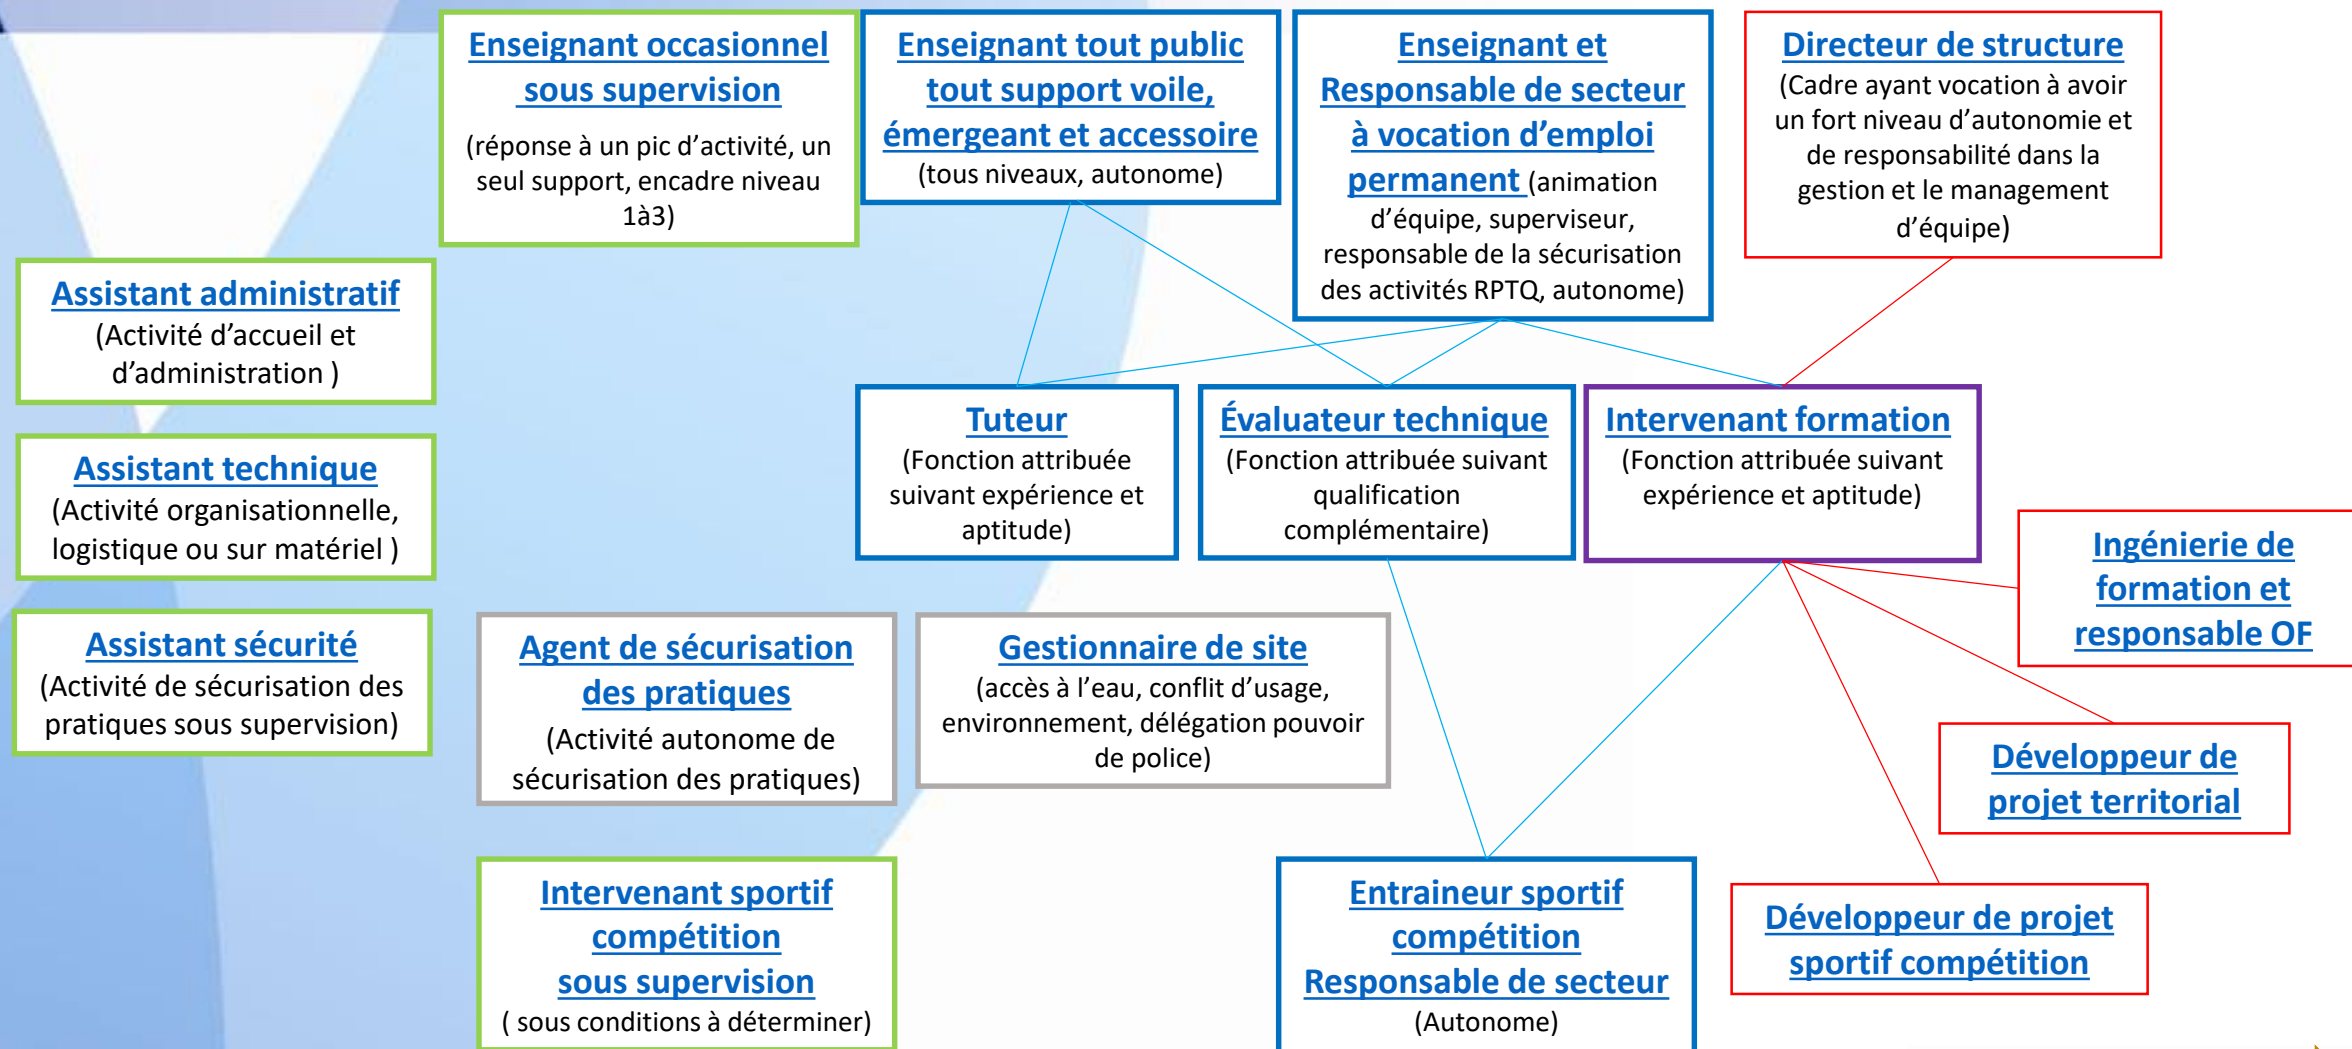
Enseignant occasionnel sous supervision
(réponse à un pic d'activité, un seul support, encadre niveau 1à3)

Enseignant tout public tout support voile, émergeant et accessoire
(tous niveaux, autonome)

Enseignant et Responsable de secteur à vocation d'emploi permanent (animation d'équipe, superviseur, responsable de la sécurisation des activités RPTQ, autonome)

Directeur de structure
(Cadre ayant vocation à avoir un fort niveau d'autonomie et de responsabilité dans la gestion et le management d'équipe)

Assistant administratif
(Activité d'accueil et d'administration )

Assistant technique
(Activité organisationnelle, logistique ou sur matériel )

Assistant sécurité
(Activité de sécurisation des pratiques sous supervision)

Tuteur
(Fonction attribuée suivant expérience et aptitude)

Évaluateur technique
(Fonction attribuée suivant qualification complémentaire)

Intervenant formation
(Fonction attribuée suivant expérience et aptitude)

Ingénierie de formation et responsable OF

Agent de sécurisation des pratiques
(Activité autonome de sécurisation des pratiques)

Gestionnaire de site
(accès à l'eau, conflit d'usage, environnement, délégation pouvoir de police)

Développeur de projet territorial

Intervenant sportif compétition sous supervision
( sous conditions à déterminer)

Entraineur sportif compétition Responsable de secteur
(Autonome)

Développeur de projet sportif compétition